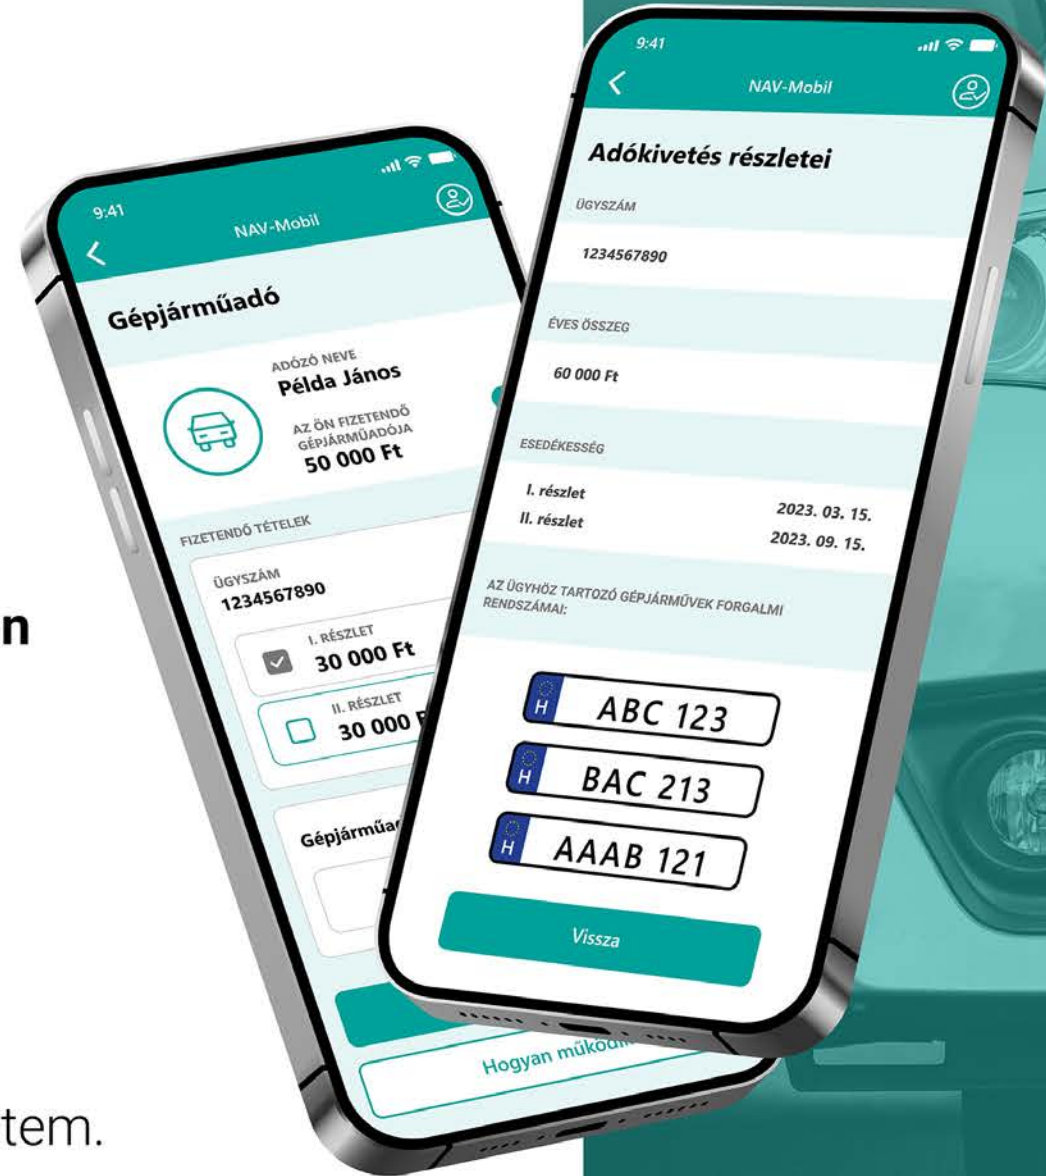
n

tem.

9:41

NAV-Mobil

Gépjárműadó

ADÓZÓ NEVE
Példa János

AZ ÖN FIZETENDŐ GÉPJÁRMŰADÓJA
50 000 Ft

FIZETENDŐ TÉTELEK

ÜGYSZÁM
1234567890

I. RÉSZLET
30 000 Ft

II. RÉSZLET
30 000 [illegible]

Gépjárműa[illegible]

Hogyan működ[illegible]

9:41

NAV-Mobil

Adókivetés részletei

ÜGYSZÁM

1234567890

ÉVES ÖSSZEG

60 000 Ft

ESEDÉKESSÉG

I. részlet 2023. 03. 15.
II. részlet 2023. 09. 15.

AZ ÜGYHÖZ TARTOZÓ GÉPJÁRMŰVEK FORGALMI RENDSZÁMAI:

H ABC 123

H BAC 213

H AAAB 121

Vissza